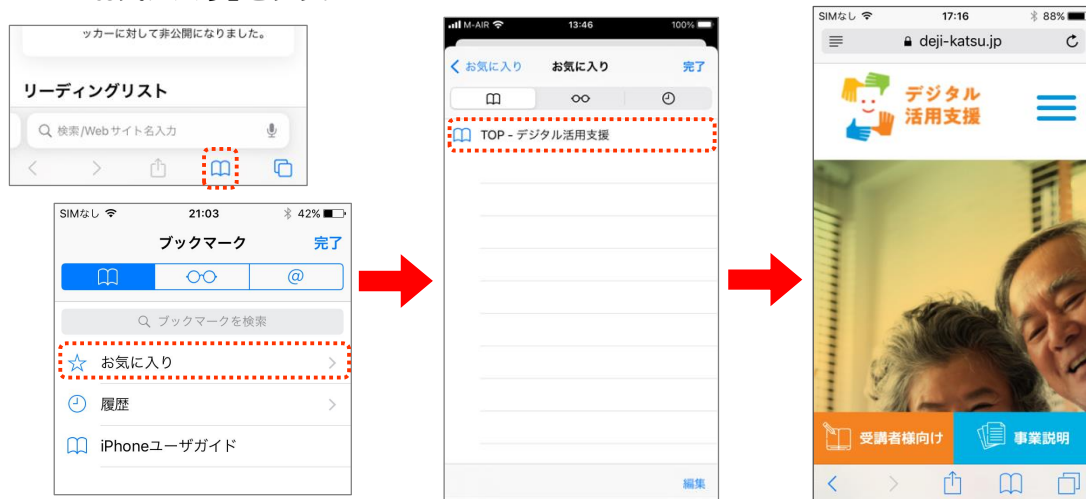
ッカーに対して非公開になりました。

リーディングリスト

検索/Webサイト名入力

SIMなし 21:03 42%

ブックマーク 完了

@

ブックマークを検索

お気に入り

履歴

iPhoneユーザガイド

M-AIR 13:46 100%

お気に入り お気に入り 完了

TOP - デジタル活用支援

編集

SIMなし 17:16 88%

deji-katsu.jp

デジタル活用支援

受講者様向け

事業説明